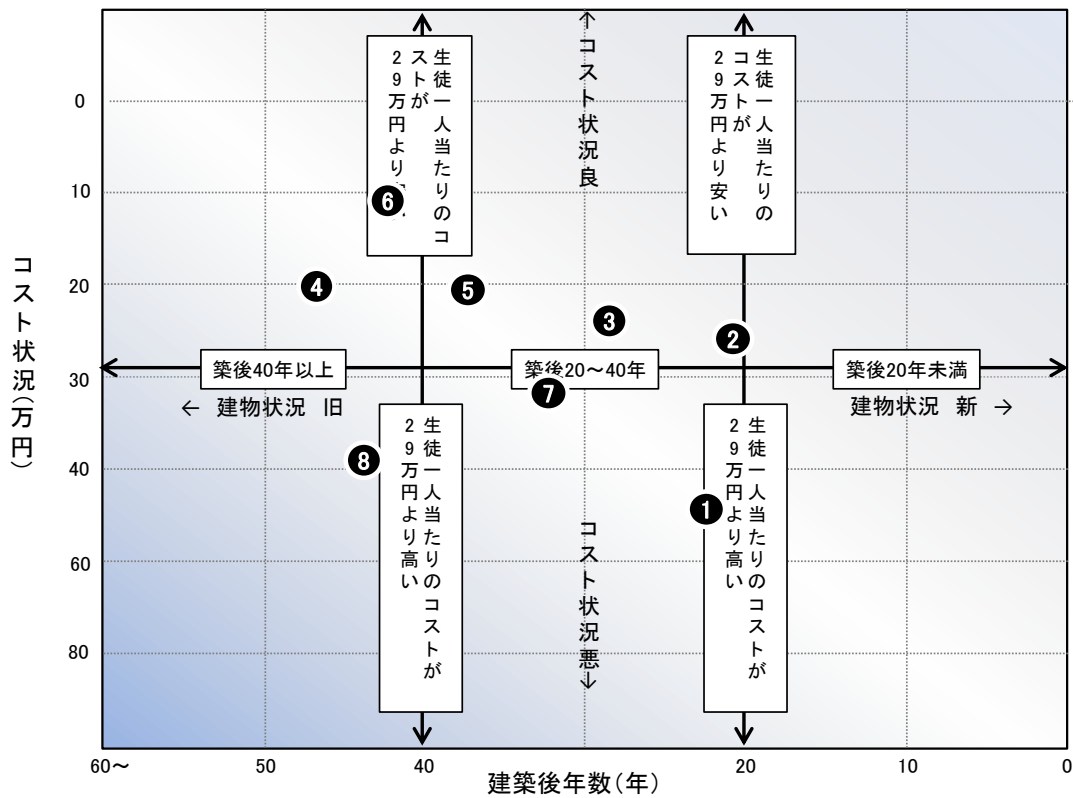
生徒一人当たりのコストが29万円より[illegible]

↑コスト状況良

生徒一人当たりのコストが29万円より安い

❻

コスト状況(万円)

0
10
20
30
40
60
80

❹
❺
❸
❷

築後40年以上
築後20〜40年
築後20年未満

❼

← 建物状況 旧
建物状況 新 →

❽

生徒一人当たりのコストが29万円より高い

コスト状況悪↓

❶

生徒一人当たりのコストが29万円より高い

60〜
50
40
20
10
0

建築後年数(年)